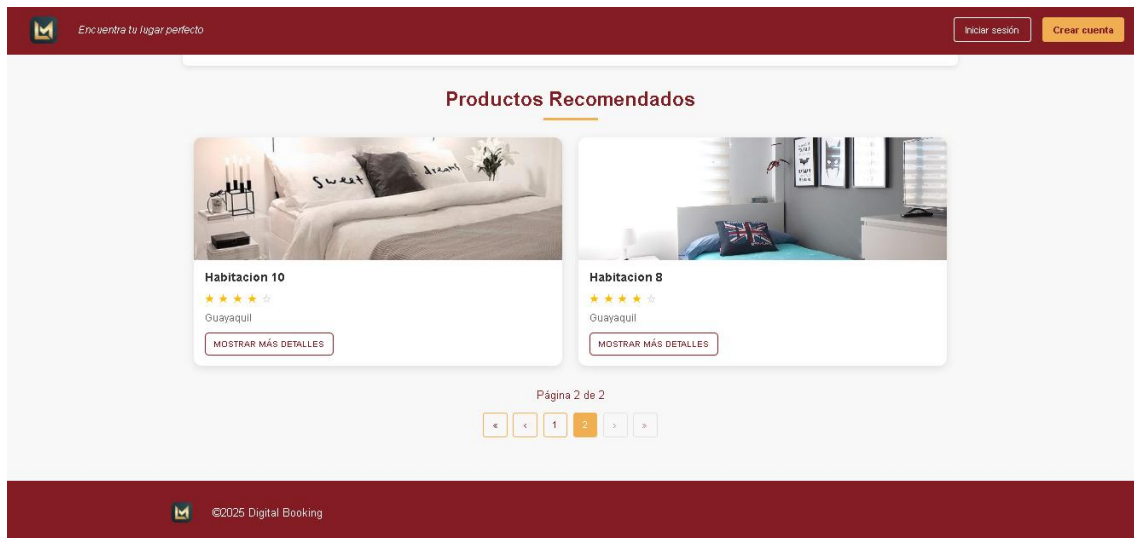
Encuentra tu lugar perfecto

Iniciar sesión

Crear cuenta

Productos Recomendados

sweet dream

Habitacion 10

★★★★☆

Guayaquil

MOSTRAR MÁS DETALLES

Habitacion 8

★★★★☆

Guayaquil

MOSTRAR MÁS DETALLES

Página 2 de 2

« ‹ 1 2 › »

©2025 Digital Booking